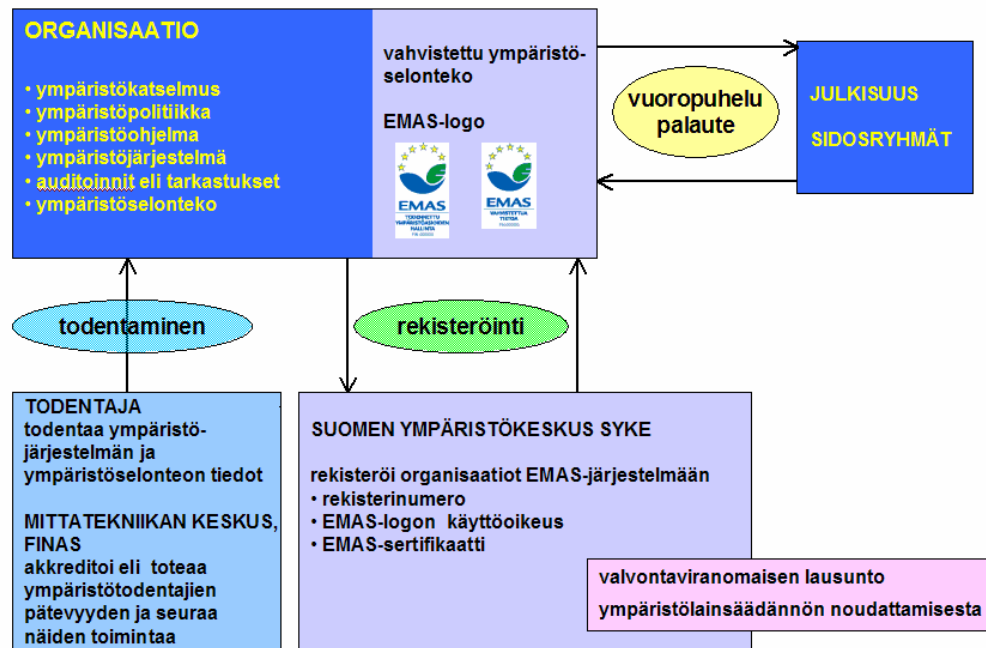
ORGANISAATIO

• ympäristökatselmus
• ympäristöpolitiikka
• ympäristöohjelma
• ympäristöjärjestelmä
• auditoinnit eli tarkastukset
• ympäristöselonteko

vahvistettu ympäristöselonteko

EMAS-logo

EMAS
TODENNETTU YMPÄRISTÖASIOIDEN HALLINTA
FN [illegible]

EMAS
VAHVISTETTU TIETOA
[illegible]

vuoropuhelu palaute

JULKISUUS

SIDOSRYHMÄT

todentaminen

rekisteröinti

TODENTAJA
todentaa ympäristöjärjestelmän ja ympäristöselonteon tiedot

MITTATEKNIIKAN KESKUS, FINAS
akkreditoi eli toteaa ympäristötodentajien pätevyyden ja seuraa näiden toimintaa

SUOMEN YMPÄRISTÖKESKUS SYKE

rekisteröi organisaatiot EMAS-järjestelmään
• rekisterinumero
• EMAS-logon käyttöoikeus
• EMAS-sertifikaatti

valvontaviranomaisen lausunto
ympäristölainsäädännön noudattamisesta